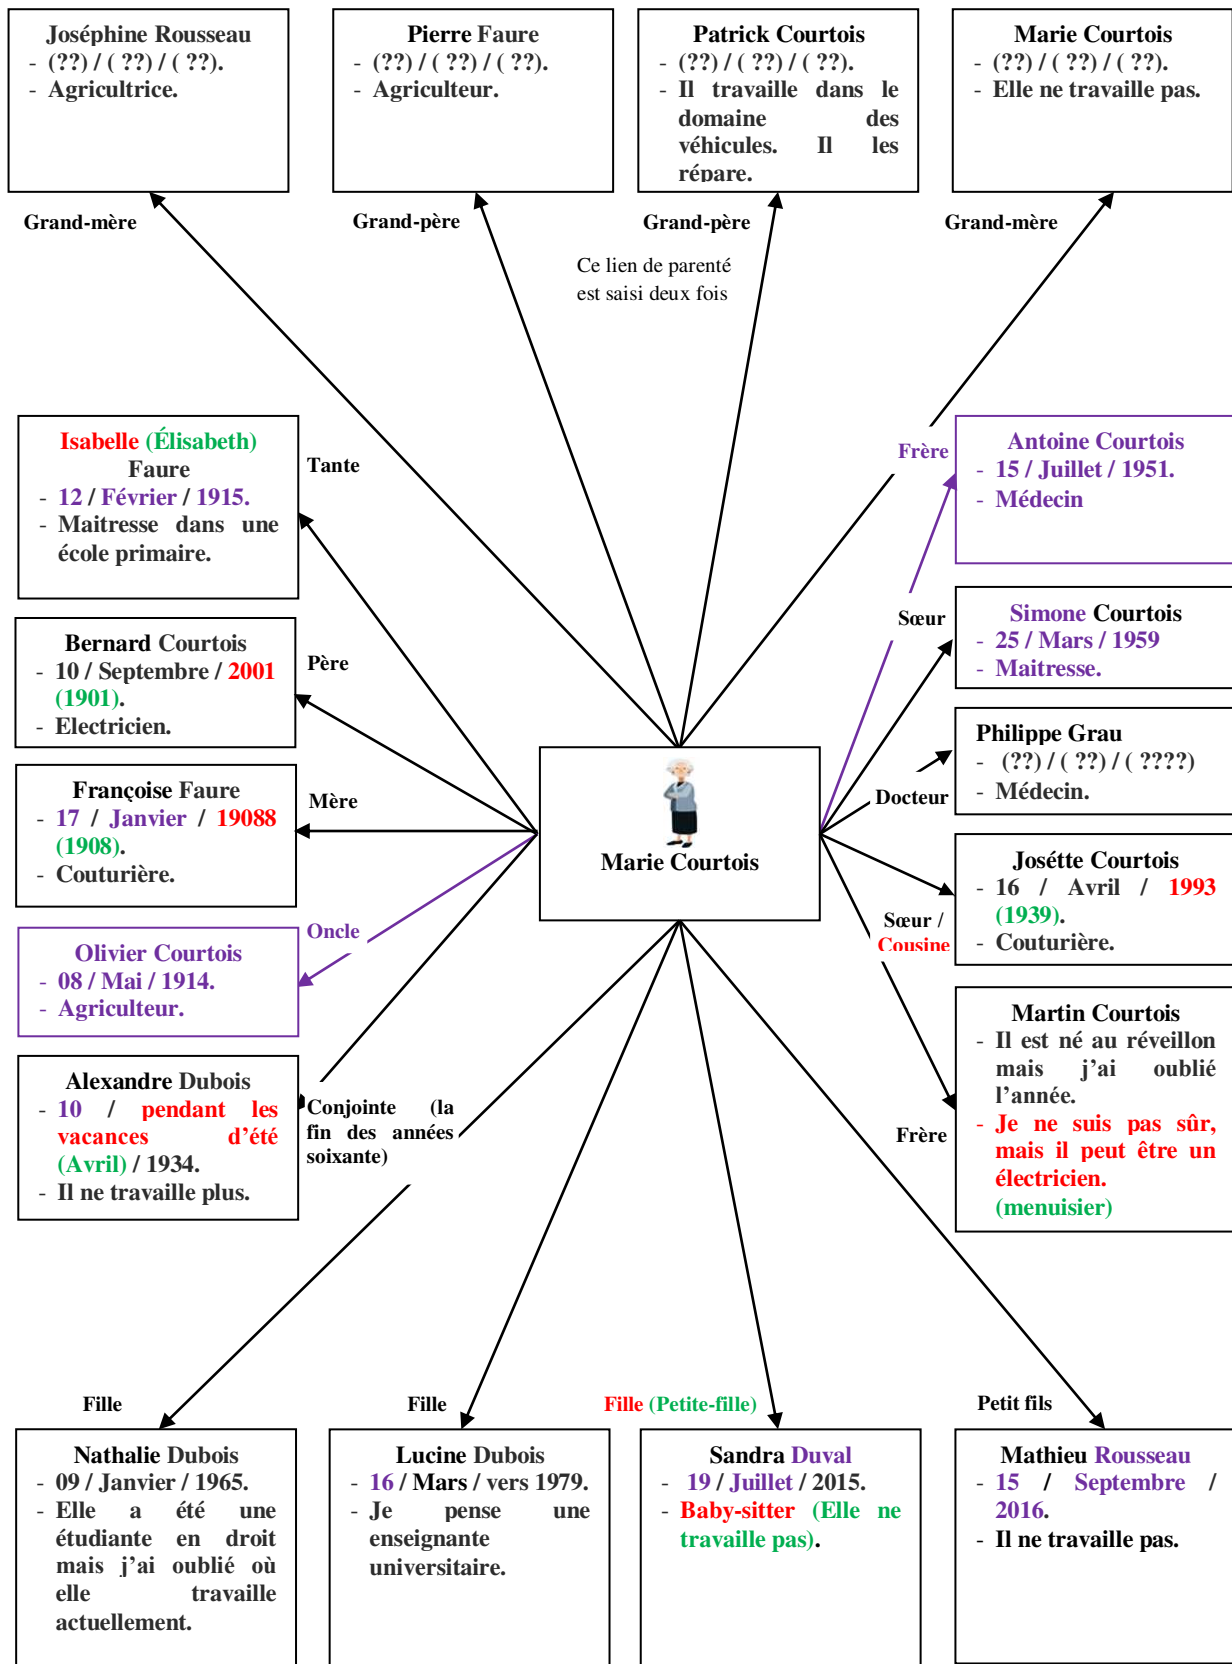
Joséphine Rousseau
- (??) / ( ??) / ( ??).
- Agricultrice.

Pierre Faure
- (??) / ( ??) / ( ??).
- Agriculteur.

Patrick Courtois
- (??) / ( ??) / ( ??).
- Il travaille dans le domaine des véhicules. Il les répare.

Marie Courtois
- (??) / ( ??) / ( ??).
- Elle ne travaille pas.

Grand-mère

Grand-père

Grand-père

Grand-mère

Ce lien de parenté est saisi deux fois

Isabelle (Élisabeth) Faure
- 12 / Février / 1915.
- Maitresse dans une école primaire.

Tante

Frère

Antoine Courtois
- 15 / Juillet / 1951.
- Médecin

Sœur

Simone Courtois
- 25 / Mars / 1959
- Maitresse.

Bernard Courtois
- 10 / Septembre / 2001 (1901).
- Electricien.

Père

Philippe Grau
- (??) / ( ??) / ( ????)
- Médecin.

Docteur

Françoise Faure
- 17 / Janvier / 19088 (1908).
- Couturière.

Mère

Marie Courtois

Josétte Courtois
- 16 / Avril / 1993 (1939).
- Couturière.

Sœur / Cousine

Oncle

Olivier Courtois
- 08 / Mai / 1914.
- Agriculteur.

Martin Courtois
- Il est né au réveillon mais j'ai oublié l'année.
- Je ne suis pas sûr, mais il peut être un électricien. (menuisier)

Alexandre Dubois
- 10 / pendant les vacances d'été (Avril) / 1934.
- Il ne travaille plus.

Conjointe (la fin des années soixante)

Frère

Fille

Fille

Fille (Petite-fille)

Petit fils

Nathalie Dubois
- 09 / Janvier / 1965.
- Elle a été une étudiante en droit mais j'ai oublié où elle travaille actuellement.

Lucine Dubois
- 16 / Mars / vers 1979.
- Je pense une enseignante universitaire.

Sandra Duval
- 19 / Juillet / 2015.
- Baby-sitter (Elle ne travaille pas).

Mathieu Rousseau
- 15 / Septembre / 2016.
- Il ne travaille pas.